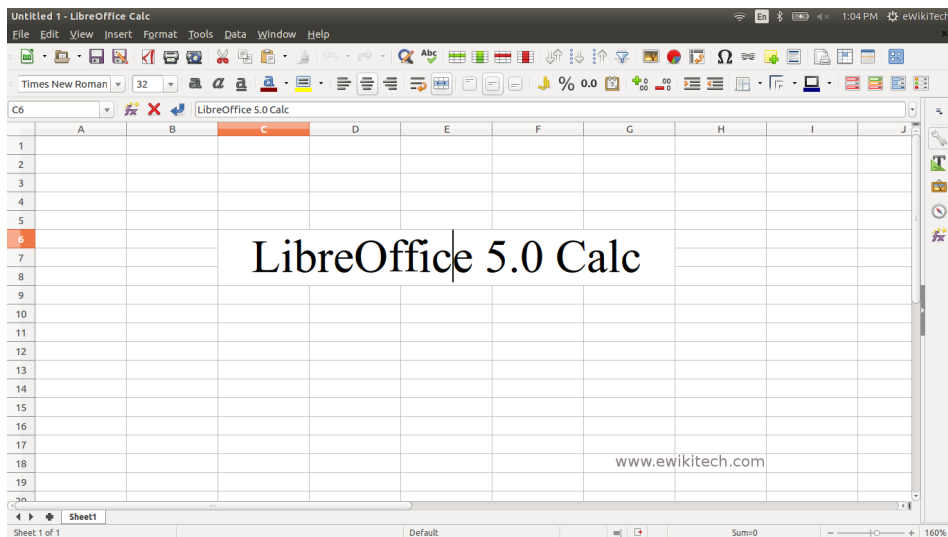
Untitled 1 - LibreOffice Calc
En 1:04 PM eWikiTech
File Edit View Insert Format Tools Data Window Help
Times New Roman 32
% 0.0
C6
LibreOffice 5.0 Calc

| | A | B | C | D | E | F | G | H | I | J |
|---|---|---|---|---|---|---|---|---|---|---|
| 1 | | | | | | | | | | |
| 2 | | | | | | | | | | |
| 3 | | | | | | | | | | |
| 4 | | | | | | | | | | |
| 5 | | | | | | | | | | |
| 6 | | | LibreOffice 5.0 Calc | | | | | | | |
| 7 | | | | | | | | | | |
| 8 | | | | | | | | | | |
| 9 | | | | | | | | | | |
| 10 | | | | | | | | | | |
| 11 | | | | | | | | | | |
| 12 | | | | | | | | | | |
| 13 | | | | | | | | | | |
| 14 | | | | | | | | | | |
| 15 | | | | | | | | | | |
| 16 | | | | | | | | | | |
| 17 | | | | | | | | | | |
| 18 | | | | | | | | | | |
| 19 | | | | | | | | | | |
| 20 | | | | | | | | | | |

www.ewikitech.com
Sheet1
Sheet 1 of 1 Default Sum=0 160%